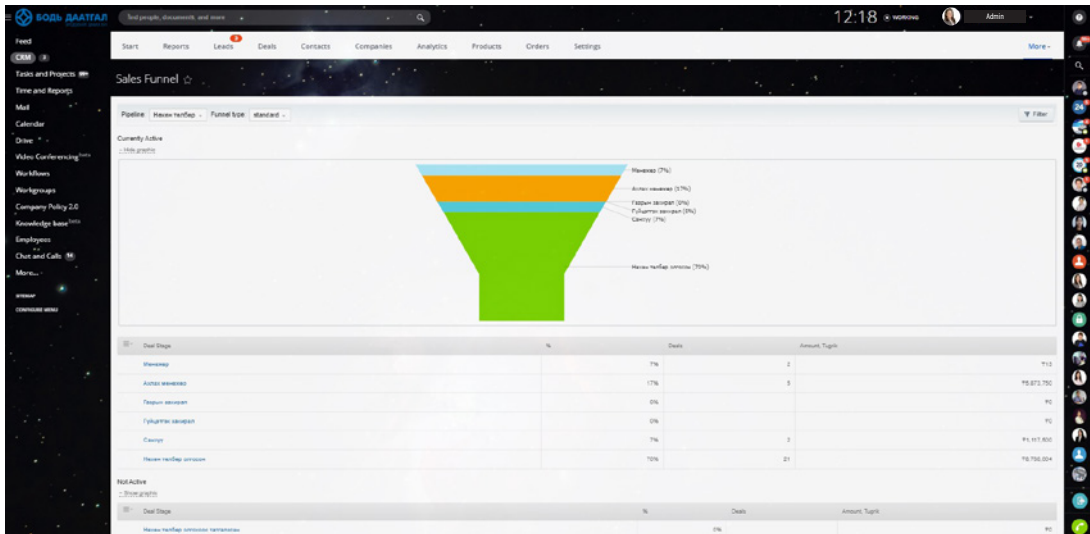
БОДЬ ДААТГАЛ

Find people, documents, and more

12:18 WORKING

Admin

Feed

CRM

Tasks and Projects

Time and Reports

Mail

Calendar

Drive

Video Conferencing beta

Workflows

Workgroups

Company Policy 2.0

Knowledge base beta

Employees

Chat and Calls

More...

SITEMAP

CONFIGURE MENU

Start | Reports | Leads | Deals | Contacts | Companies | Analytics | Products | Orders | Settings | More

Sales Funnel ☆

Pipeline: Нэхэн төлбөр | Funnel type: standard

Filter

Currently Active

Hide graphs

Менежер (7%)

Ахлах менежер (17%)

Гэрээ хянсан (0%)

Гүйцэтгэх захирал (0%)

Санхүү (7%)

Нэхэн төлбөр олгосон (70%)

| Deal Stage | % | Deals | Amount, Tugrik |
|---|---|---|---|
| Менежер | 7% | 2 | ₮10 |
| Ахлах менежер | 17% | 5 | ₮5,873,750 |
| Гэрээ хянсан | 0% | | ₮0 |
| Гүйцэтгэх захирал | 0% | | ₮0 |
| Санхүү | 7% | 2 | ₮1,117,500 |
| Нэхэн төлбөр олгосон | 70% | 21 | ₮8,750,004 |

Not Active

Show graphs

| Deal Stage | % | Deals | Amount, Tugrik |
|---|---|---|---|
| Нэхэн төлбөр олгохоос татгалзсан | 0% | | ₮0 |